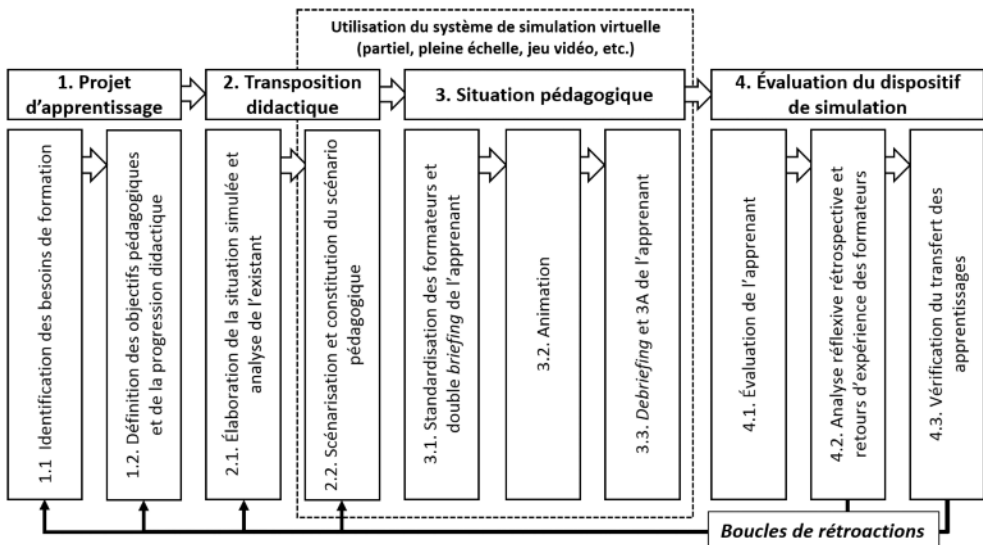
Utilisation du système de simulation virtuelle (partiel, pleine échelle, jeu vidéo, etc.)

1. Projet d'apprentissage

2. Transposition didactique

3. Situation pédagogique

4. Évaluation du dispositif de simulation

1.1 Identification des besoins de formation

1.2. Définition des objectifs pédagogiques et de la progression didactique

2.1. Élaboration de la situation simulée et analyse de l'existant

2.2. Scénarisation et constitution du scénario pédagogique

3.1. Standardisation des formateurs et double briefing de l'apprenant

3.2. Animation

3.3. Debriefing et 3A de l'apprenant

4.1. Évaluation de l'apprenant

4.2. Analyse réflexive rétrospective et retours d'expérience des formateurs

4.3. Vérification du transfert des apprentissages

Boucles de rétroactions